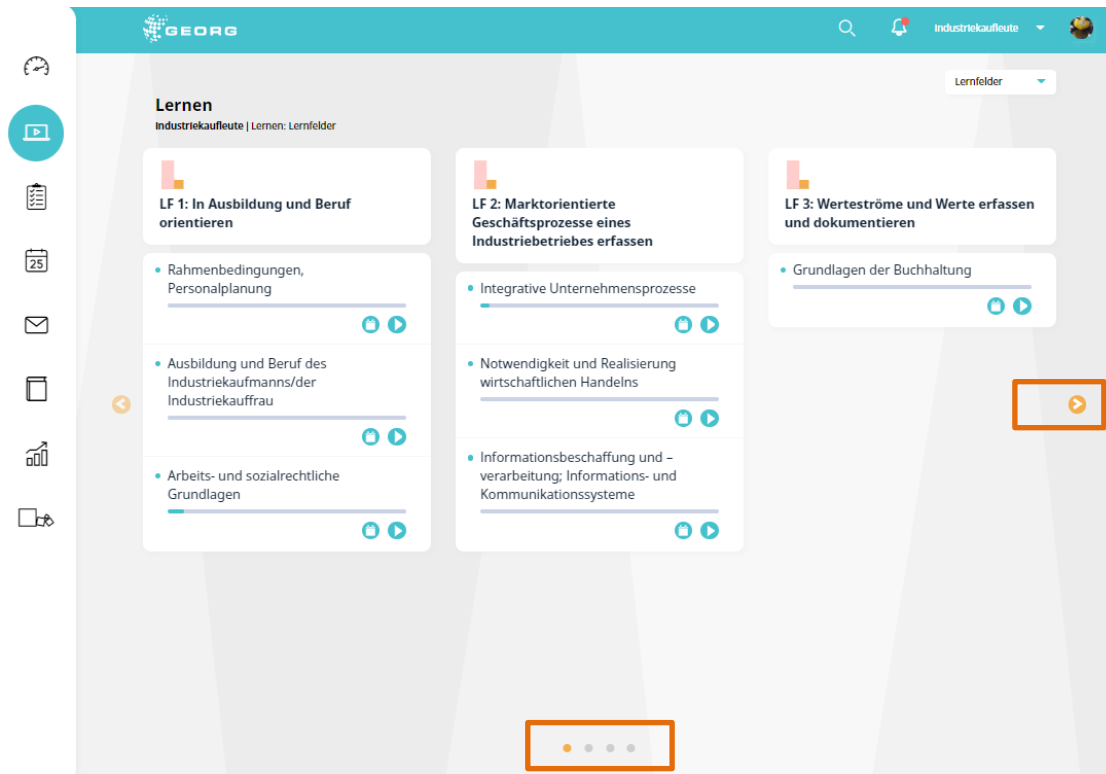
GEORG

Industriekaufleute

Lernfelder

25

Lernen
Industriekaufleute | Lernen: Lernfelder

LF 1: In Ausbildung und Beruf orientieren

- Rahmenbedingungen, Personalplanung
- Ausbildung und Beruf des Industriekaufmanns/der Industriekauffrau
- Arbeits- und sozialrechtliche Grundlagen

LF 2: Marktorientierte Geschäftsprozesse eines Industriebetriebes erfassen

- Integrative Unternehmensprozesse
- Notwendigkeit und Realisierung wirtschaftlichen Handelns
- Informationsbeschaffung und –verarbeitung; Informations- und Kommunikationssysteme

LF 3: Werteströme und Werte erfassen und dokumentieren

- Grundlagen der Buchhaltung